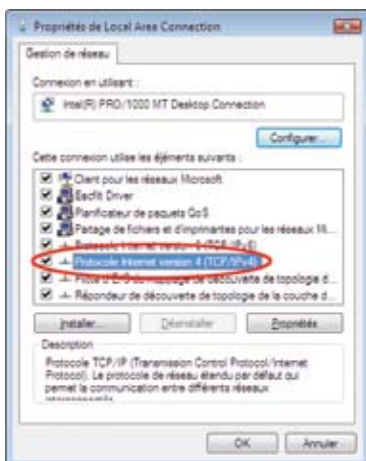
Propriétés de Local Area Connection

Gestion de réseau

Connexion en utilisant :

Intel(R) PRO/1000 MT Desktop Connection

Configurer...

Cette connexion utilise les éléments suivants :

Client pour les réseaux Microsoft

Eacfilt Driver

Planificateur de paquets QoS

Partage de fichiers et d'imprimantes pour les réseaux Mi...

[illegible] version 6 (TCP/IPv6)

Protocole Internet version 4 (TCP/IPv4)

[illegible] de découverte de topologie d...

Répondeur de découverte de topologie de la couche d...

Installer...

Désinstaller

Propriétés

Description

Protocole TCP/IP (Transmission Control Protocol/Internet Protocol). Le protocole de réseau étendu par défaut qui permet la communication entre différents réseaux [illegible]

OK

Annuler